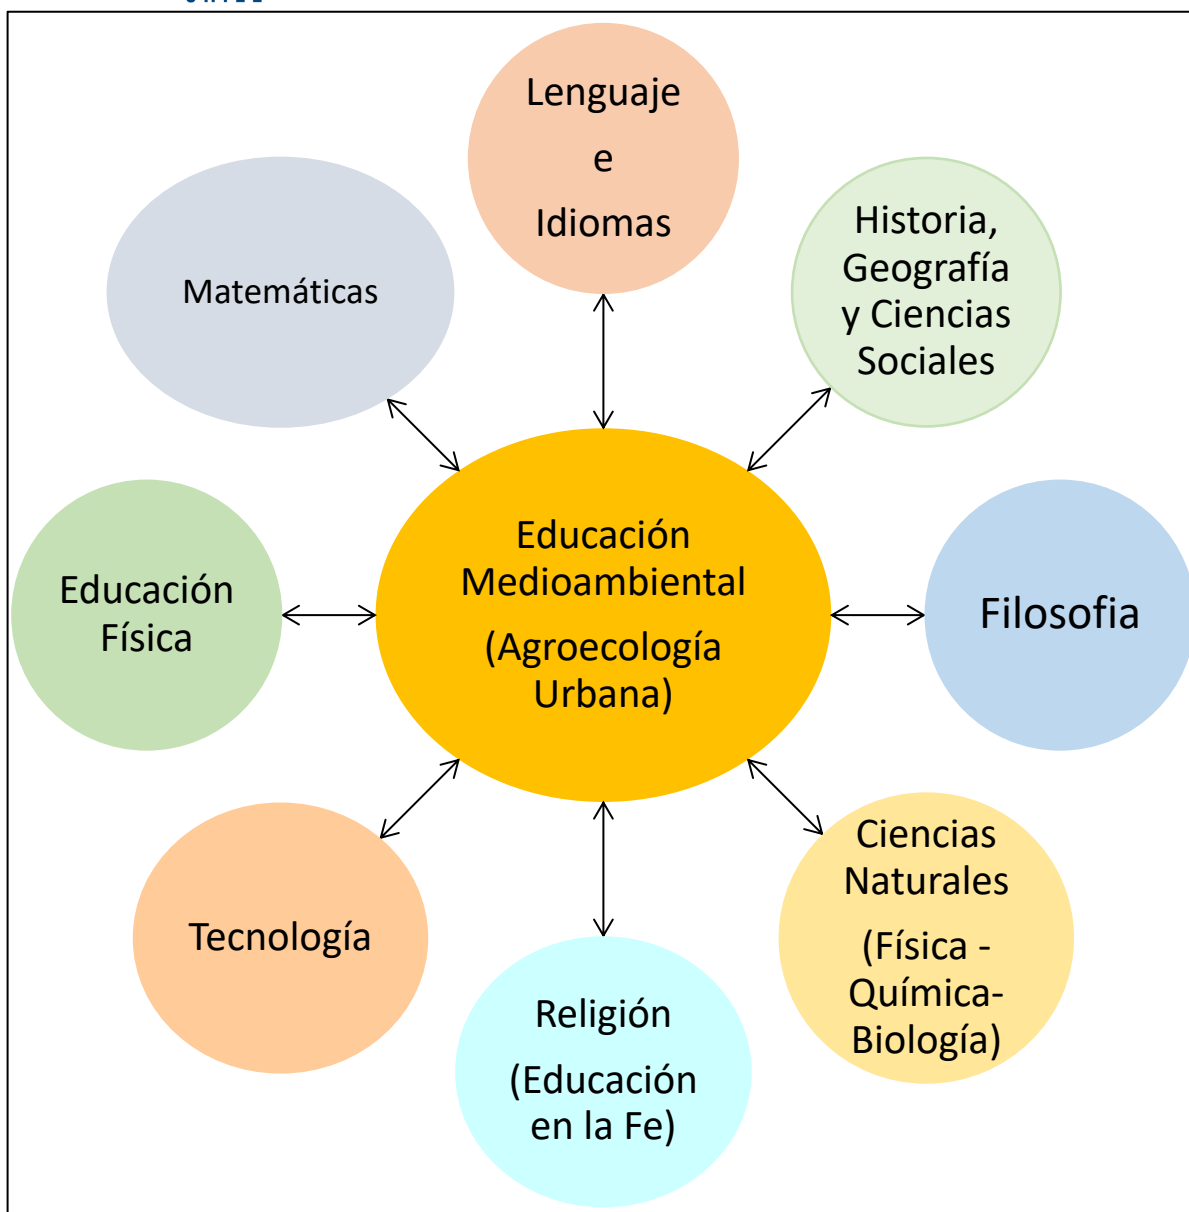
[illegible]

Lenguaje
e
Idiomas

Matemáticas

Historia, Geografía y Ciencias Sociales

Educación Física

Educación Medioambiental
(Agroecología Urbana)

Filosofia

Tecnología

Religión
(Educación en la Fe)

Ciencias Naturales
(Física - Química- Biología)